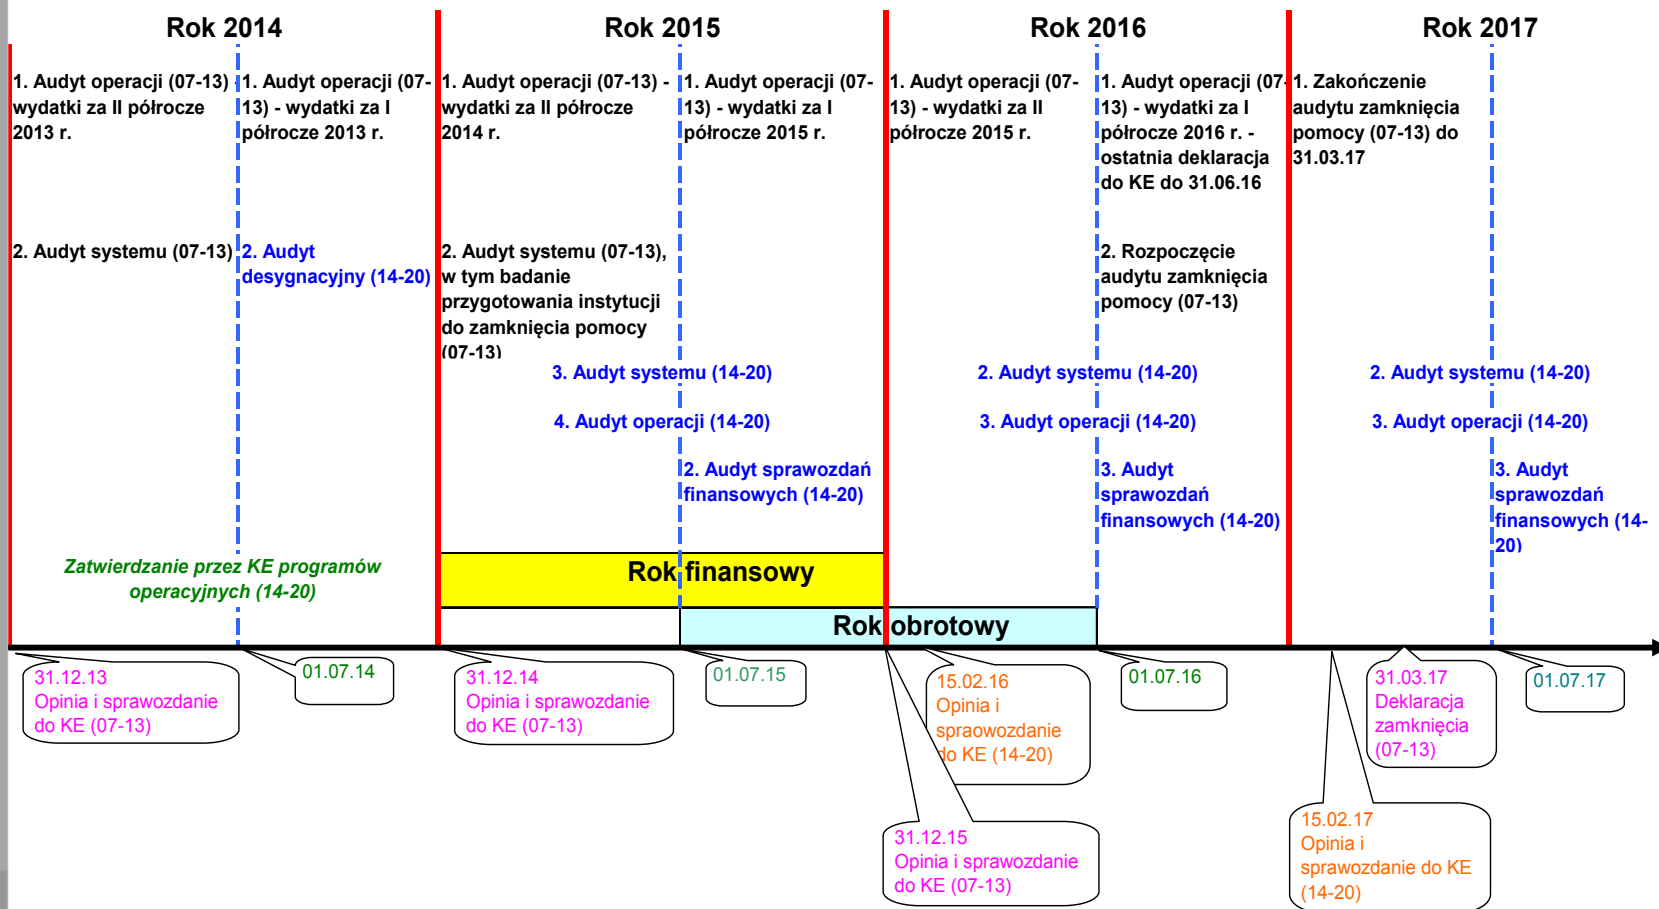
Rok 2014

1. Audyt operacji (07-13) wydatki za II półrocze 2013 r.

2. Audyt systemu (07-13)

1. Audyt operacji (07-13) - wydatki za I półrocze 2013 r.

2. Audyt desygnacyjny (14-20)

Zatwierdzanie przez KE programów operacyjnych (14-20)

Rok 2015

1. Audyt operacji (07-13) - wydatki za II półrocze 2014 r.

2. Audyt systemu (07-13), w tym badanie przygotowania instytucji do zamknięcia pomocy (07-13)

1. Audyt operacji (07-13) - wydatki za I półrocze 2015 r.

3. Audyt systemu (14-20)

4. Audyt operacji (14-20)

2. Audyt sprawozdań finansowych (14-20)

Rok 2016

1. Audyt operacji (07-13) - wydatki za II półrocze 2015 r.

1. Audyt operacji (07-13) - wydatki za I półrocze 2016 r. - ostatnia deklaracja do KE do 31.06.16

2. Rozpoczęcie audytu zamknięcia pomocy (07-13)

2. Audyt systemu (14-20)

3. Audyt operacji (14-20)

3. Audyt sprawozdań finansowych (14-20)

Rok 2017

1. Zakończenie audytu zamknięcia pomocy (07-13) do 31.03.17

2. Audyt systemu (14-20)

3. Audyt operacji (14-20)

3. Audyt sprawozdań finansowych (14-20)

Rok finansowy

Rok obrotowy

31.12.13 Opinia i sprawozdanie do KE (07-13)

01.07.14

31.12.14 Opinia i sprawozdanie do KE (07-13)

01.07.15

15.02.16 Opinia i spraowozdanie do KE (14-20)

31.12.15 Opinia i sprawozdanie do KE (07-13)

01.07.16

31.03.17 Deklaracja zamknięcia (07-13)

15.02.17 Opinia i sprawozdanie do KE (14-20)

01.07.17